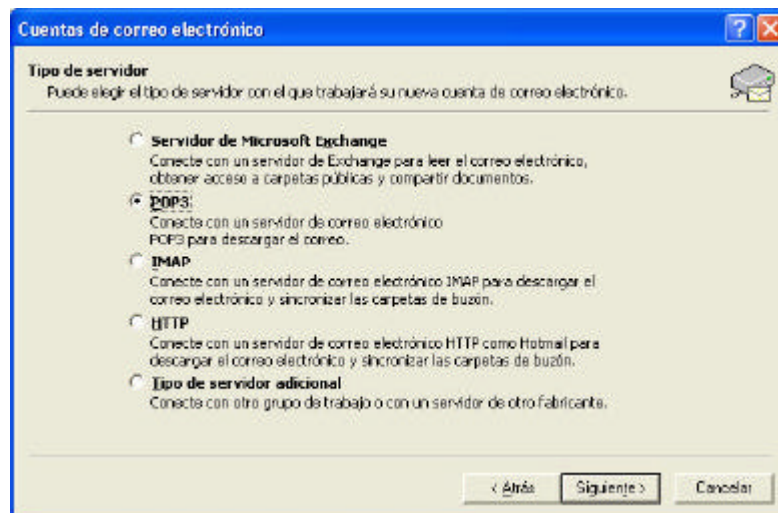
Cuentas de correo electrónico

Tipo de servidor
Puede elegir el tipo de servidor con el que trabajará su nueva cuenta de correo electrónico.

Servidor de Microsoft Exchange
Conecte con un servidor de Exchange para leer el correo electrónico, obtener acceso a carpetas públicas y compartir documentos.

POP3
Conecte con un servidor de correo electrónico POP3 para descargar el correo.

IMAP
Conecte con un servidor de correo electrónico IMAP para descargar el correo electrónico y sincronizar las carpetas de buzón.

HTTP
Conecte con un servidor de correo electrónico HTTP como Hotmail para descargar el correo electrónico y sincronizar las carpetas de buzón.

Tipo de servidor adicional
Conecte con otro grupo de trabajo o con un servidor de otro fabricante.

< Atrás Siguiente > Cancelar